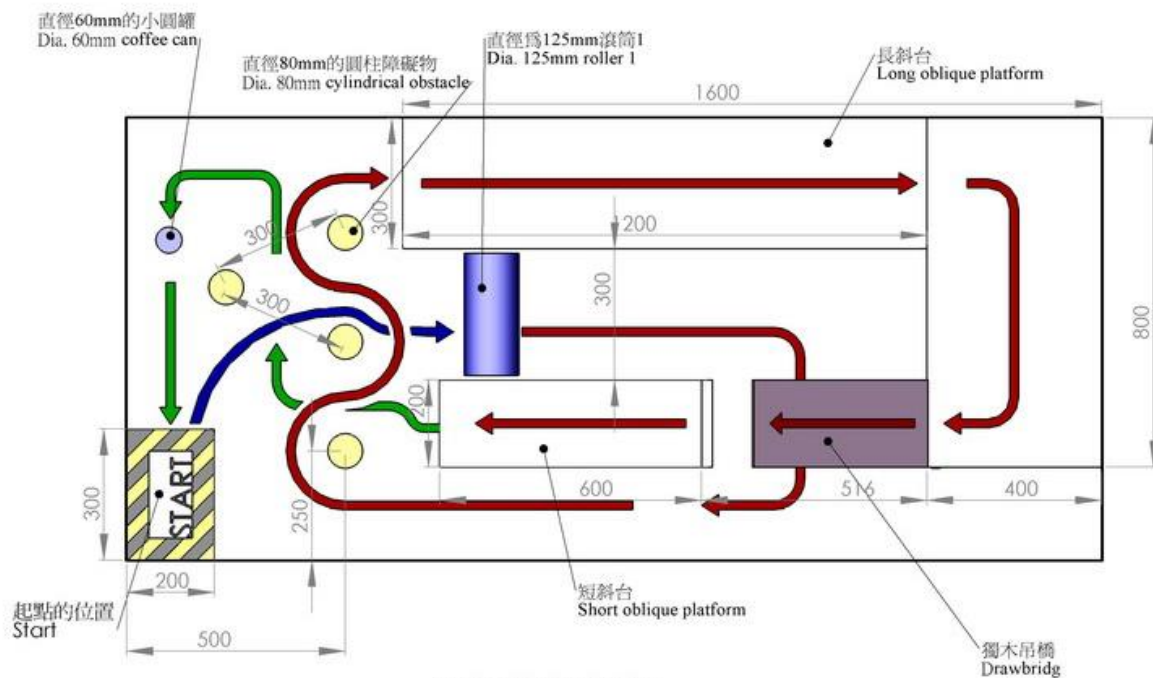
直徑60mm的小圓罐
Dia. 60mm coffee can

直徑80mm的圓柱障礙物
Dia. 80mm cylindrical obstacle

直徑爲125mm滾筒1
Dia. 125mm roller 1

長斜台
Long oblique platform

1600

300

200

300

300

300

800

200

START

300

250

600

516

400

200

500

起點的位置
Start

短斜台
Short oblique platform

獨木吊橋
Drawbridg